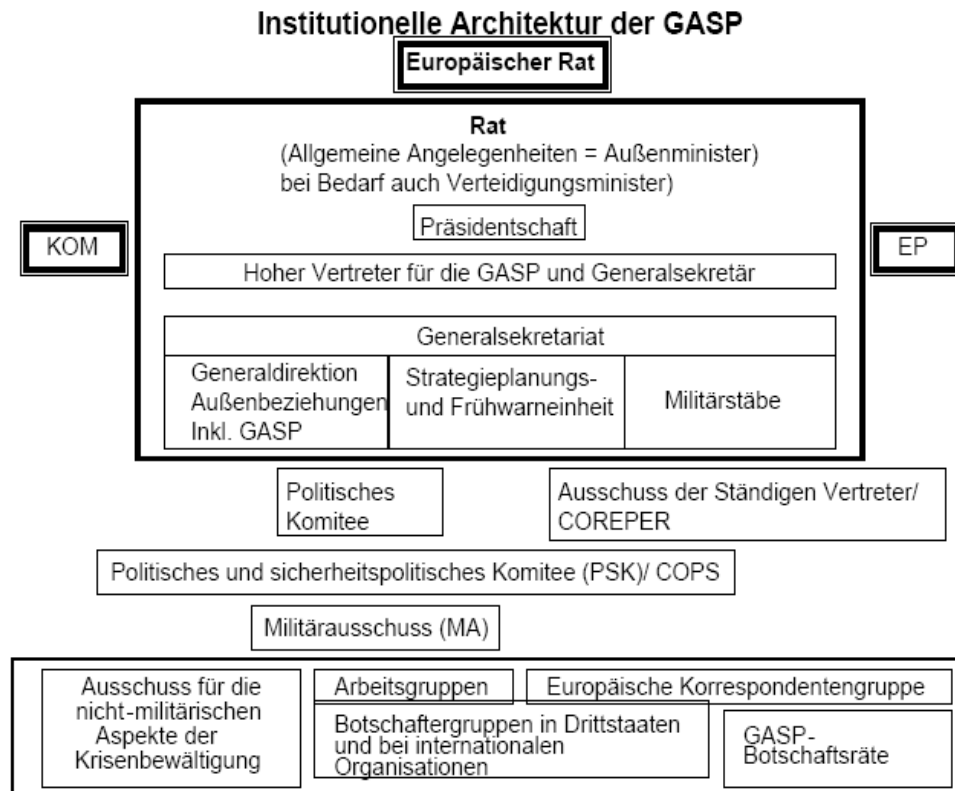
Institutionelle Architektur der GASP

Europäischer Rat

Rat
(Allgemeine Angelegenheiten = Außenminister)
bei Bedarf auch Verteidigungsminister)

Präsidentschaft

KOM

EP

Hoher Vertreter für die GASP und Generalsekretär

Generalsekretariat

| Generaldirektion Außenbeziehungen Inkl. GASP | Strategieplanungs- und Frühwarneinheit | Militärstäbe |
|---|---|---|

Politisches Komitee

Ausschuss der Ständigen Vertreter/ COREPER

Politisches und sicherheitspolitisches Komitee (PSK)/ COPS

Militärausschuss (MA)

Ausschuss für die nicht-militärischen Aspekte der Krisenbewältigung

Arbeitsgruppen

Europäische Korrespondentengruppe

Botschaftergruppen in Drittstaaten und bei internationalen Organisationen

GASP-Botschaftsräte